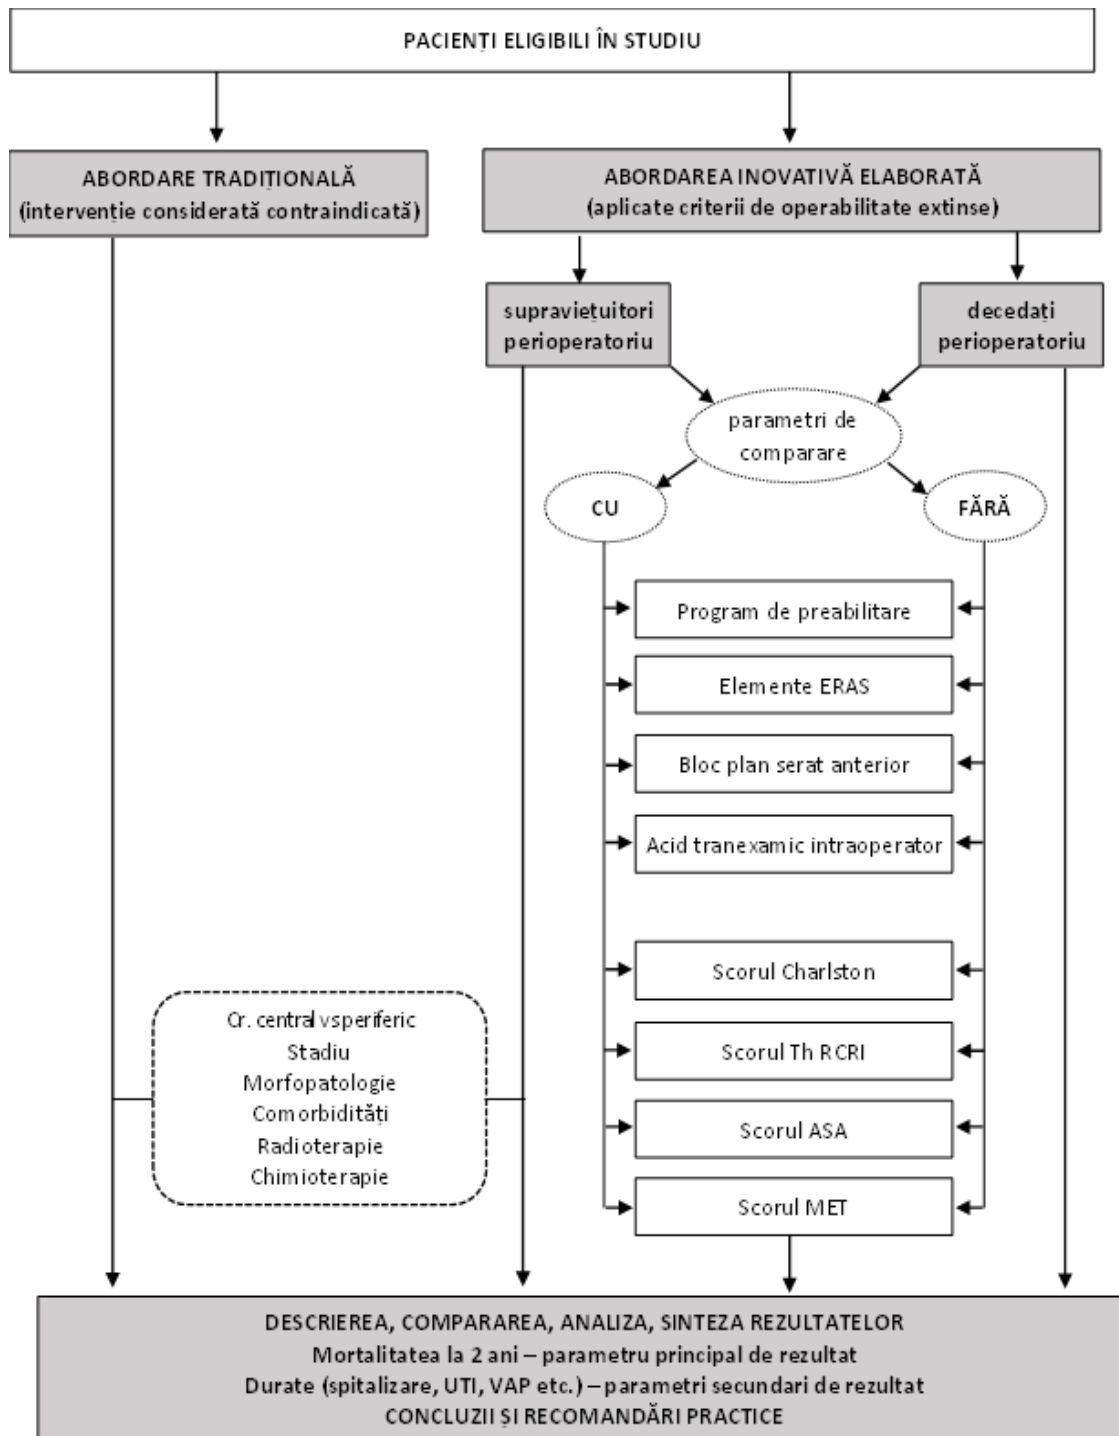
PACIENȚI ELIGIBILI ÎN STUDIU

ABORDARE TRADIȚIONALĂ
(intervenție considerată contraindicată)

ABORDAREA INOVATIVĂ ELABORATĂ
(aplicate criterii de operabilitate extinse)

supraviețuitori perioperatoriu

decedați perioperatoriu

parametri de comparare

CU

FĂRĂ

Program de preabilitare

Elemente ERAS

Bloc plan serat anterior

Acid tranexamic intraoperator

Scorul Charlston

Scorul Th RCRI

Scorul ASA

Scorul MET

Cr. central vs periferic
Stadiu
Morfopatologie
Comorbidități
Radioterapie
Chimioterapie

DESCRIEREA, COMPARAREA, ANALIZA, SINTEZA REZULTATELOR
Mortalitatea la 2 ani – parametru principal de rezultat
Durate (spitalizare, UTI, VAP etc.) – parametri secundari de rezultat
CONCLUZII ȘI RECOMANDĂRI PRACTICE